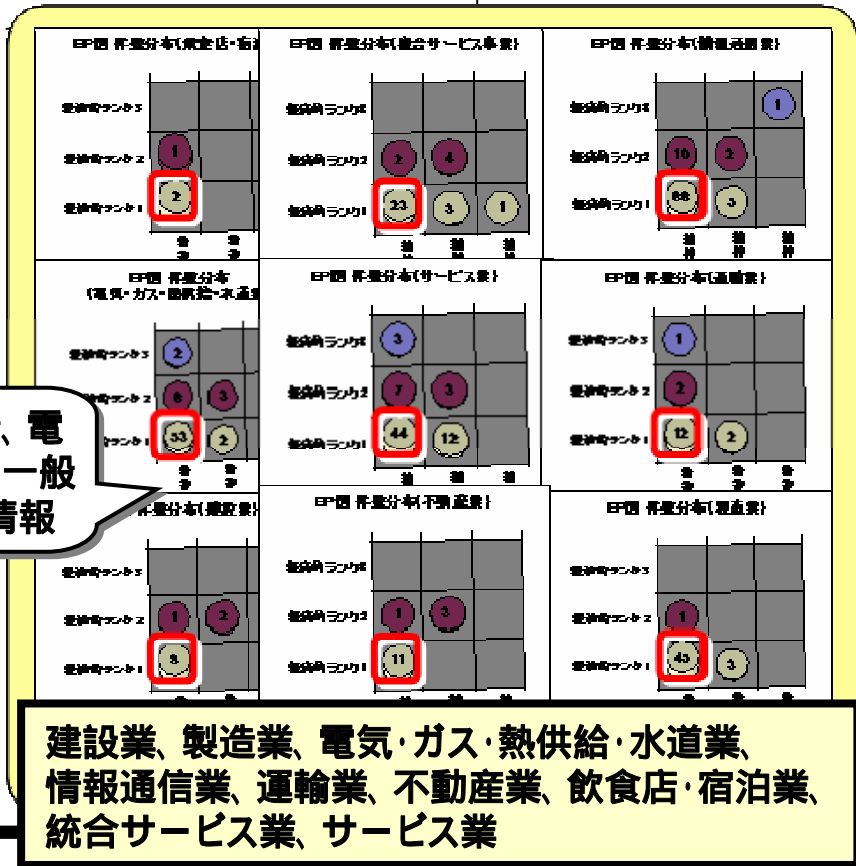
EP図 件数分布(飲食店・宿泊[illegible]

EP図 件数分布(統合サービス事業)

EP図 件数分布(情報通信業)

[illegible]ランク3
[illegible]ランク2
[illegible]ランク1

1
2

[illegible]ランク3
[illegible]ランク2
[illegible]ランク1

2
4
23
3
1

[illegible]ランク3
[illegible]ランク2
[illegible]ランク1

1
10
2
88
3

EP図 件数分布
(電気・ガス・熱供給・水道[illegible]

2
6
3
33
2

EP図 件数分布(サービス業)

3
7
3
44
12

EP図 件数分布(運輸業)

1
2
12
2

、電
一般
情報

EP図 件数分布(建設業)

1
2
8

EP図 件数分布(不動産業)

1
3
11

EP図 件数分布(製造業)

1
45
3

建設業、製造業、電気·ガス·熱供給·水道業、情報通信業、運輸業、不動産業、飲食店·宿泊業、統合サービス業、サービス業